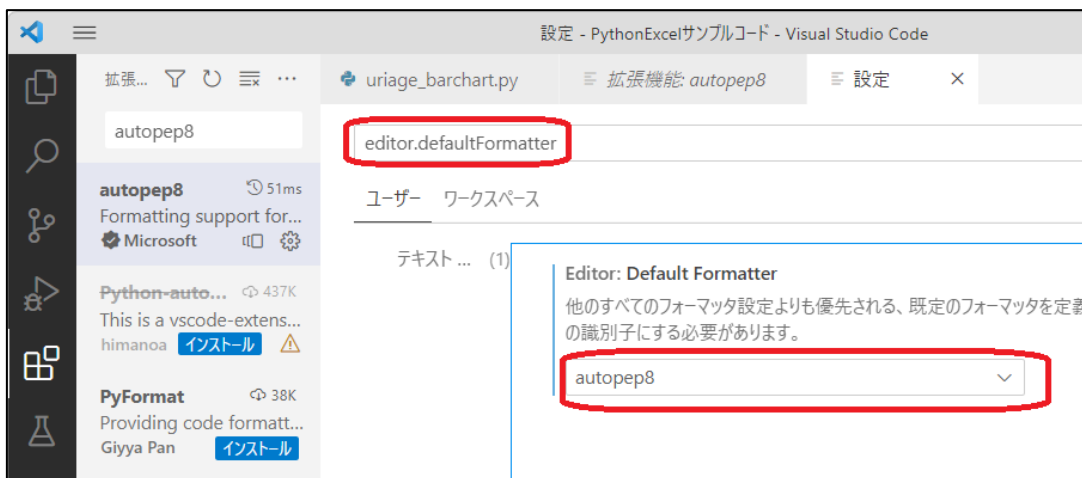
設定 - PythonExcelサンプルコード - Visual Studio Code

拡張...

autopep8

autopep8 51ms
Formatting support for...
Microsoft

Python-auto... 437K
This is a vscode-extens...
himanoa インストール

PyFormat 38K
Providing code formatt...
Giyya Pan インストール

uriage_barchart.py

拡張機能: autopep8

設定 ×

editor.defaultFormatter

ユーザー ワークスペース

テキスト ... (1)

Editor: Default Formatter
他のすべてのフォーマッタ設定よりも優先される、既定のフォーマッタを定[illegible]の識別子にする必要があります。

autopep8